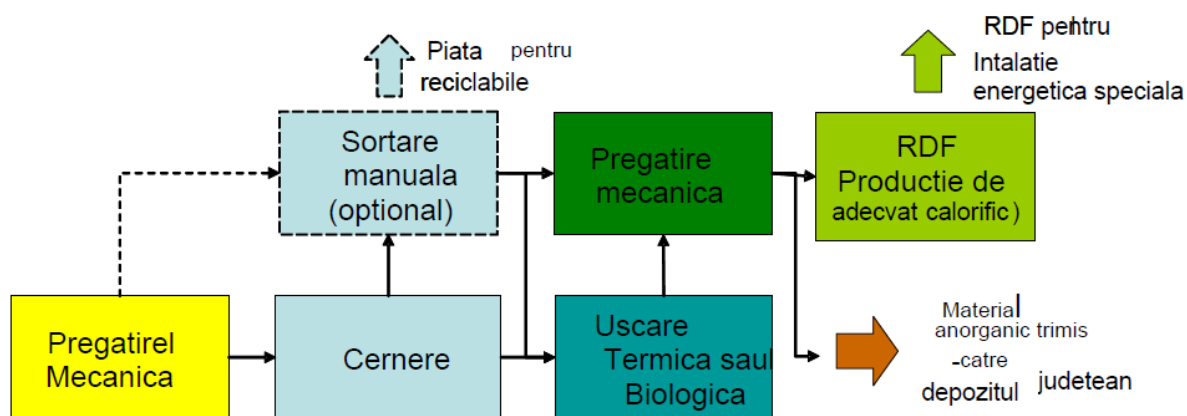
Piata pentru reciclabile

RDF pentru Intalatie energetica speciala

Sortare manuala (optional)

Pregatire mecanica

RDF Productie de adecvat calorific)

Pregatirel Mecanica

Cernere

Uscare Termica saul Biologica

Material anorganic trimis -catre depozitul judetean